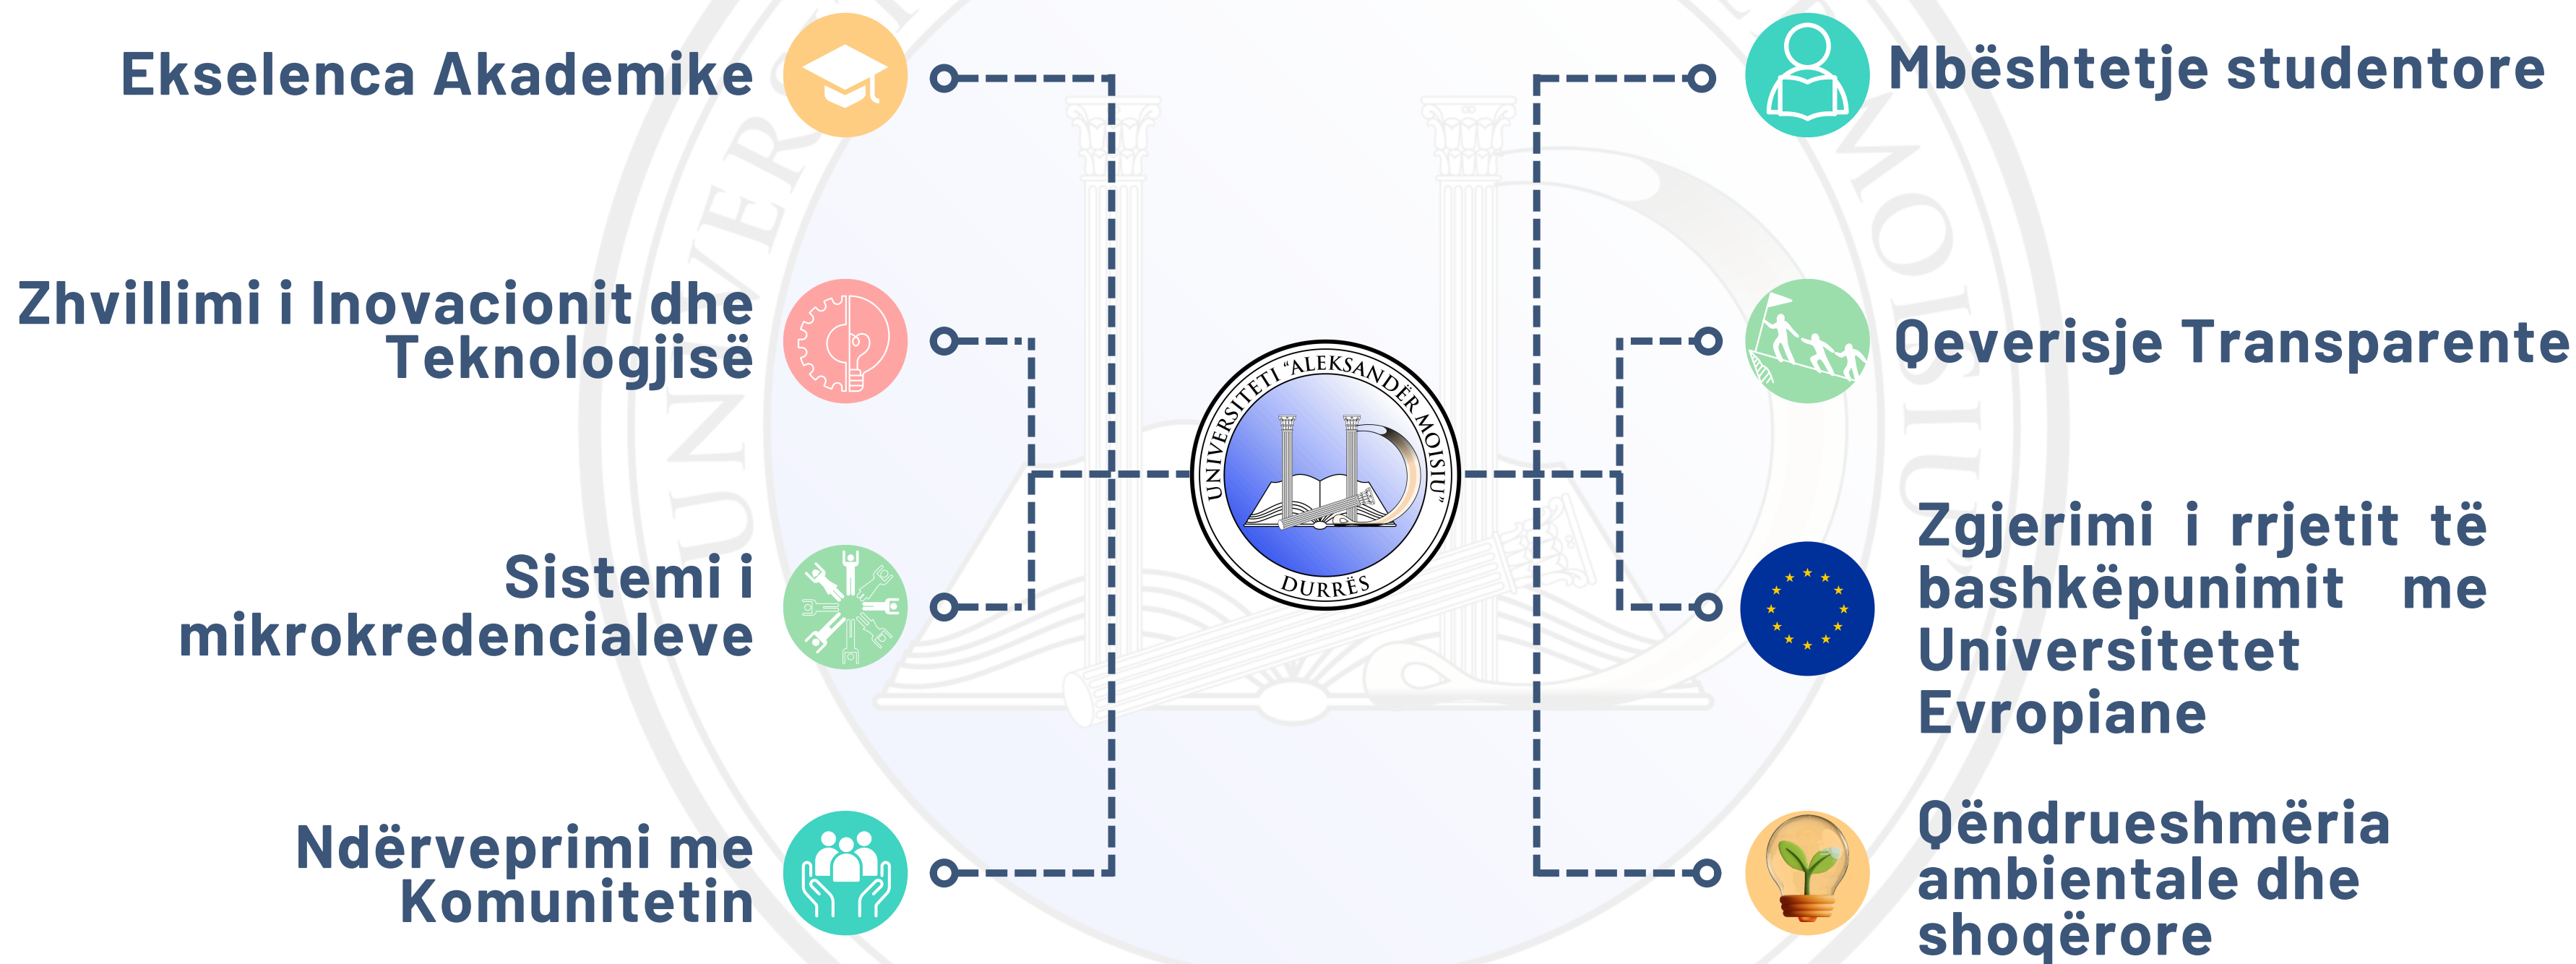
Ekselenca Akademike

Zhvillimi i Inovacionit dhe Teknologjisë

Sistemi i mikrokredencialeve

Ndërveprimi me Komunitetin

UNIVERSITETI "ALEKSANDËR MOISIU"
DURRËS

Mbështetje studentore

Qeverisje Transparente

Zgjerimi i rrjetit të bashkëpunimit me Universitetet Evropiane

Qëndrueshmëria ambientale dhe shoqërore